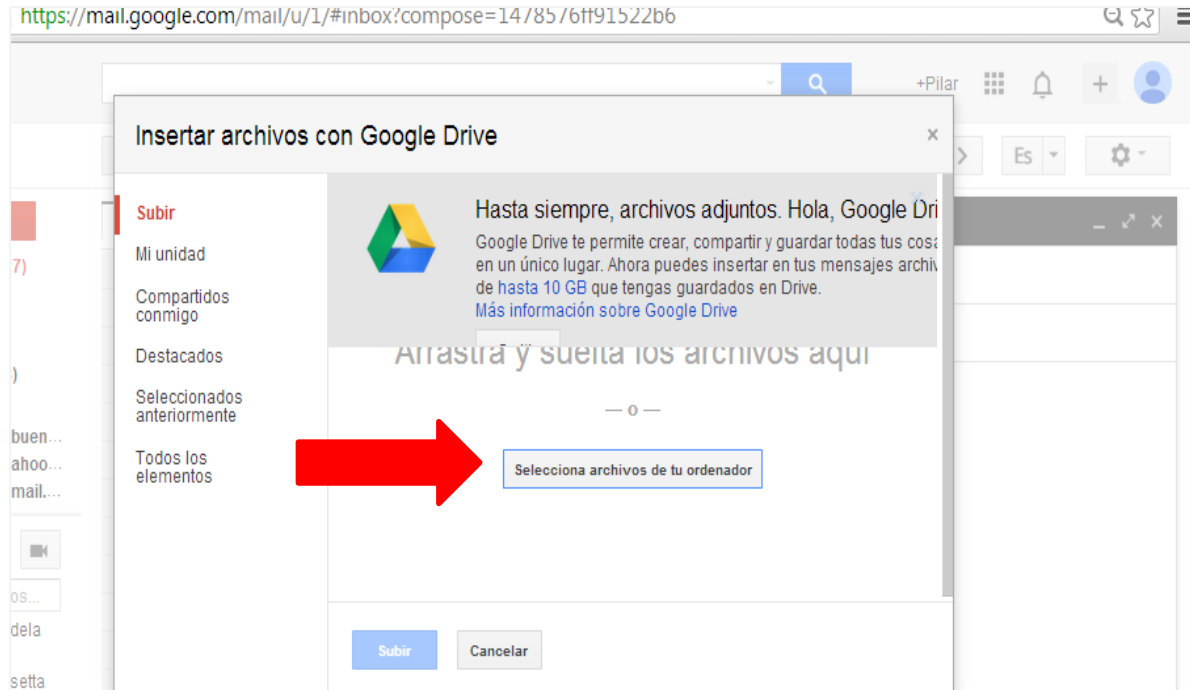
https://mail.google.com/mail/u/1/#inbox?compose=147857ff91522b6

+Pilar

Insertar archivos con Google Drive

×

Es

Subir

Mi unidad

Compartidos conmigo

Destacados

Seleccionados anteriormente

Todos los elementos

Hasta siempre, archivos adjuntos. Hola, Google Dri

Google Drive te permite crear, compartir y guardar todas tus cosa en un único lugar. Ahora puedes insertar en tus mensajes archiv de hasta 10 GB que tengas guardados en Drive.
Más información sobre Google Drive

Arrastra y suelta los archivos aquí

— o —

Selecciona archivos de tu ordenador

Subir

Cancelar

7)

)

buen...
ahoo...
mail....

os...

dela

setta